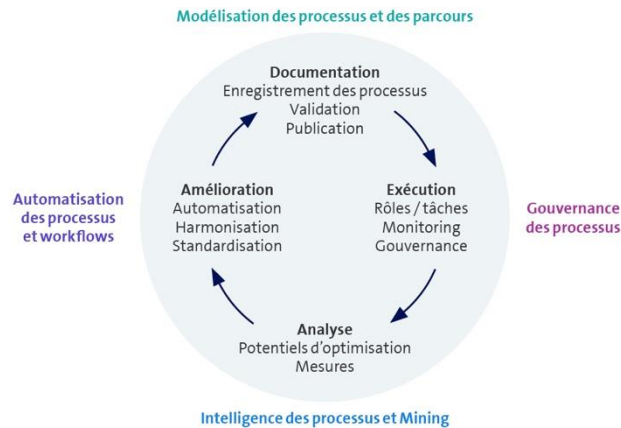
Modélisation des processus et des parcours

Documentation
Enregistrement des processus
Validation
Publication

Automatisation des processus et workflows

Amélioration
Automatisation
Harmonisation
Standardisation

Exécution
Rôles / tâches
Monitoring
Gouvernance

Gouvernance des processus

Analyse
Potentiels d'optimisation
Mesures

Intelligence des processus et Mining